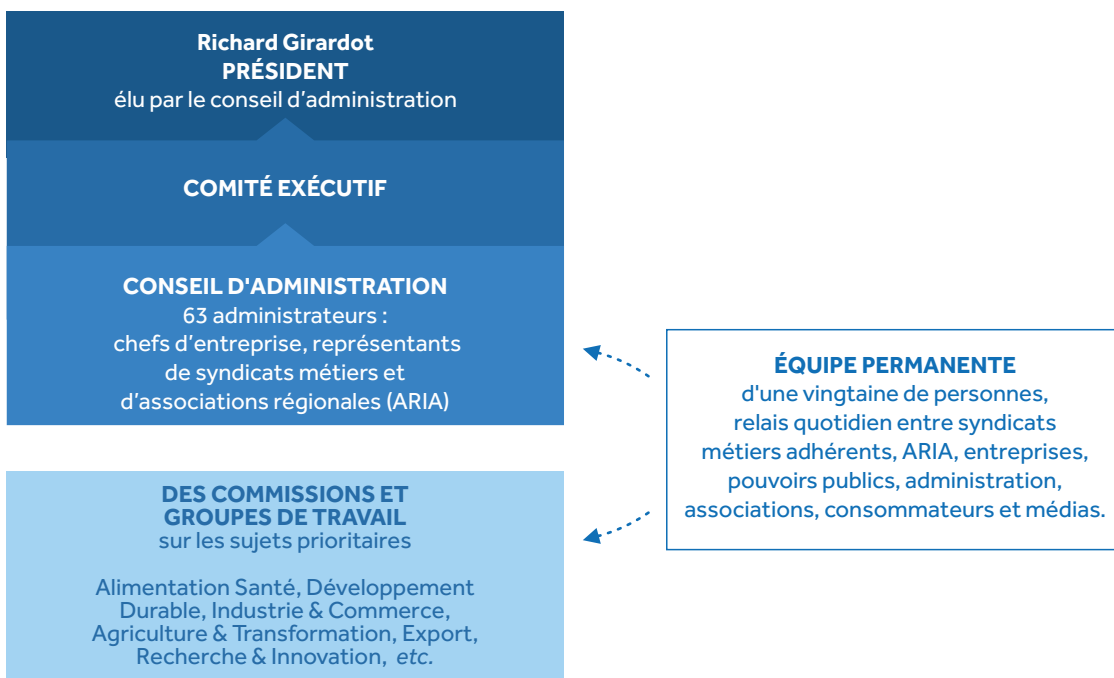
Richard Girardot
PRÉSIDENT
élu par le conseil d'administration

COMITÉ EXÉCUTIF

CONSEIL D'ADMINISTRATION
63 administrateurs :
chefs d'entreprise, représentants de syndicats métiers et d'associations régionales (ARIA)

DES COMMISSIONS ET GROUPES DE TRAVAIL
sur les sujets prioritaires

Alimentation Santé, Développement Durable, Industrie & Commerce, Agriculture & Transformation, Export, Recherche & Innovation, *etc.*

ÉQUIPE PERMANENTE
d'une vingtaine de personnes, relais quotidien entre syndicats métiers adhérents, ARIA, entreprises, pouvoirs publics, administration, associations, consommateurs et médias.